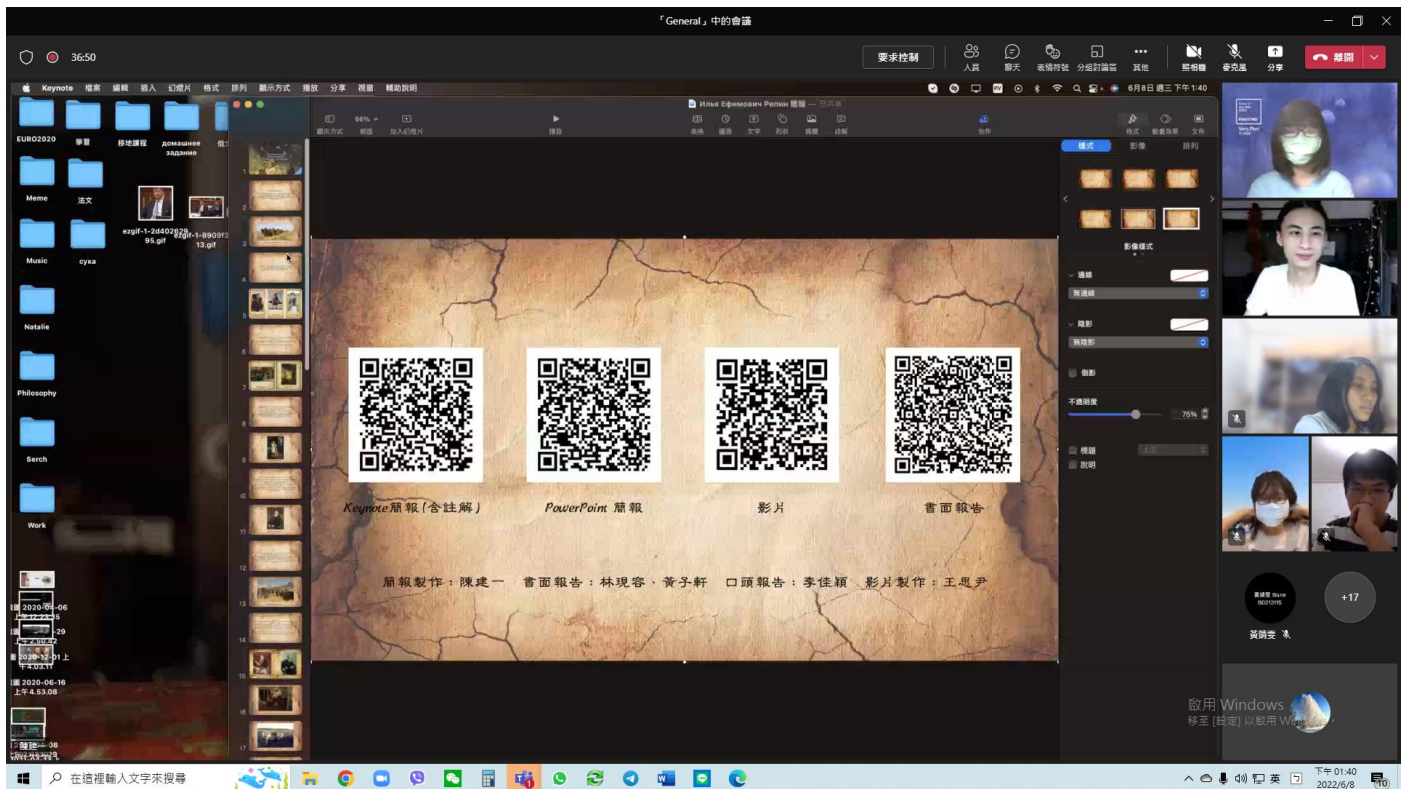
「General」中的會議

36:50

要求控制 人員 聊天 表情符號 分組討論室 其他 照相機 麥克風 分享 離開

Keynote 檔案 編輯 插入 幻燈片 格式 排列 顯示方式 播放 分享 視窗 輔助說明

6月8日 週三 下午 1:40

Илья Ефимович Репин 簡報

顯示方式 縮放 加入幻燈片 播放 表格 圖表 文字 形狀 媒體 註解 合作 格式 動畫效果 文件

樣式 影像 排列

影像樣式

邊線
無邊線

陰影
無陰影

倒影

不透明度 75%

標題
說明

EURO2020 學習 移地課程 домашнее задание

Meme 法文 ezgif-1-2d402629 95.gif ezgif-1-8909f3 13.gif

Music сука

Natalie

Philosophy

Serch

Work

Keynote簡報(含註解) PowerPoint 簡報 影片 書面報告

簡報製作：陳建一 書面報告：林現容、黃予軒 口頭報告：李佳穎 影片製作：王思尹

+17

黃詩雯

啟用 Windows
移至 [設定] 以啟用 Windows。

在這裡輸入文字來搜尋

英

下午 01:40
2022/6/8